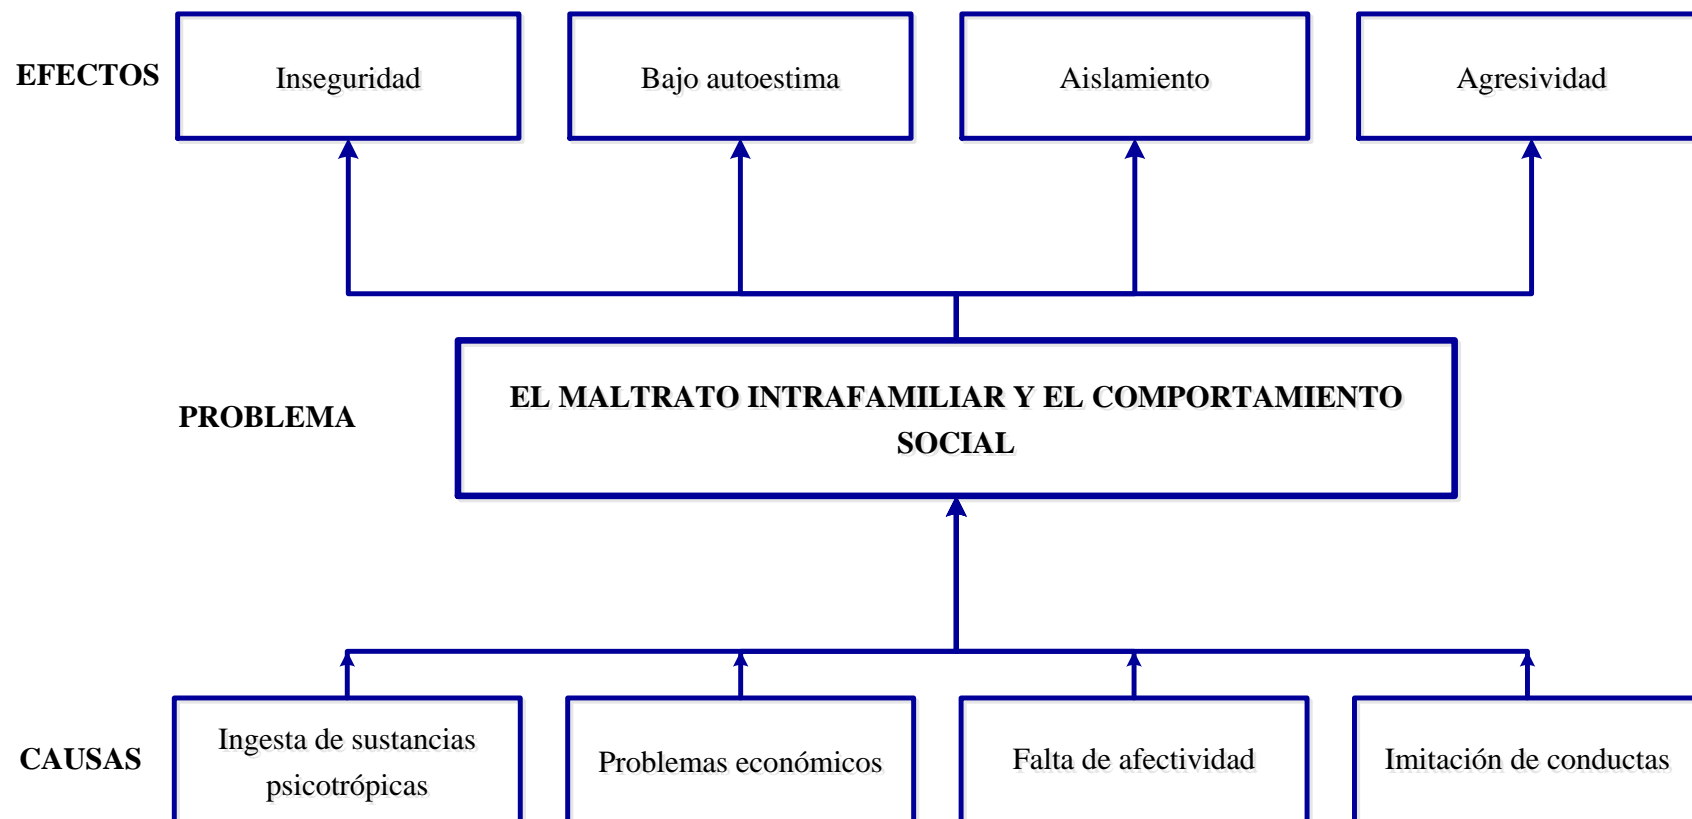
EFECTOS

Inseguridad

Bajo autoestima

Aislamiento

Agresividad

PROBLEMA

EL MALTRATO INTRAFAMILIAR Y EL COMPORTAMIENTO SOCIAL

CAUSAS

Ingesta de sustancias psicotrópicas

Problemas económicos

Falta de afectividad

Imitación de conductas